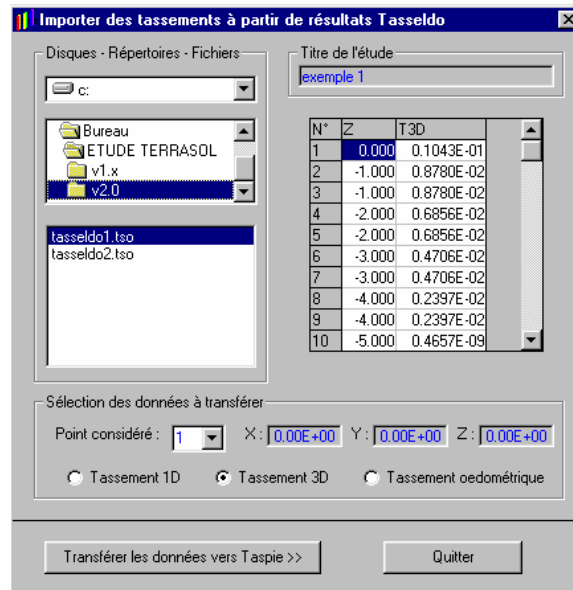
Importer des tassements à partir de résultats Tasseldo

Disques - Répertoires - Fichiers

c:

Bureau
ETUDE TERRASOL
v1.x
v2.0

tasseldo1.tso
tasseldo2.tso

Titre de l'étude

exemple 1

| N° | Z | T3D |
|---|---|---|
| 1 | 0.000 | 0.1043E-01 |
| 2 | -1.000 | 0.8780E-02 |
| 3 | -1.000 | 0.8780E-02 |
| 4 | -2.000 | 0.6856E-02 |
| 5 | -2.000 | 0.6856E-02 |
| 6 | -3.000 | 0.4706E-02 |
| 7 | -3.000 | 0.4706E-02 |
| 8 | -4.000 | 0.2397E-02 |
| 9 | -4.000 | 0.2397E-02 |
| 10 | -5.000 | 0.4657E-09 |

Sélection des données à transférer

Point considéré : 1 X : 0.00E+00 Y : 0.00E+00 Z : 0.00E+00

Tassement 1D Tassement 3D Tassement oedométrique

Transférer les données vers Taspie >>

Quitter